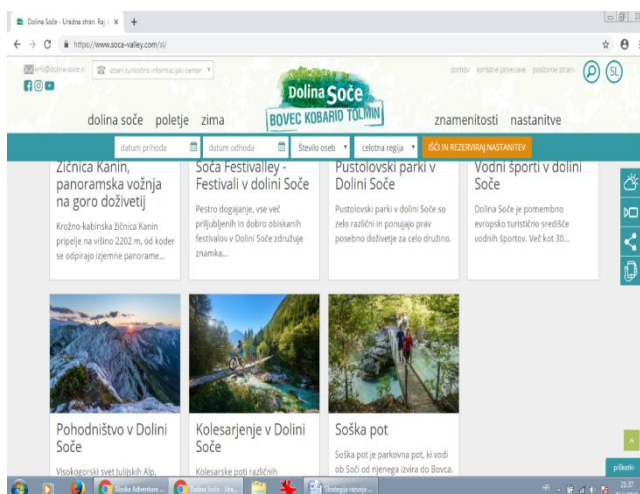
Dolina Soče - Uradna stran. Raj × +

https://www.soca-valley.com/sl/

info@dolina-soce.si   stalni turistično informacijski center

domov   kontakte povezave   poslovne strani   SL

Dolina Soče
BOVEC KOBARID TOLMIN

dolina soče   poletje   zima   znamenitosti   nastanitve

datum prihoda   datum odhoda   Število oseb   celotna regija   IŠČI IN REZERVIRAJ NASTANITEV

Žičnica Kanin, panoramska vožnja na goro doživetij

Krožno-kabinska žičnica Kanin pripelje na višino 2202 m, od koder se odpirajo izjemne panorame...

Soča Festivalley - Festivali v dolini Soče

Pestro dogajanje, vse več priljubljenih in dobro obiskanih festivalov v Dolini Soče združuje znamka...

Pustolovski parki v Dolini Soče

Pustolovski parki v Dolini Soče so zelo različni in ponujajo prav posebno doživetje za celo družino.

Vodni športi v dolini Soče

Dolina Soče je pomembno evropsko turistično središče vodnih športov. Več kot 30...

Pohodništvo v Dolini Soče

Visokogorski svet Julijskih Alp,

Kolesarjenje v Dolini Soče

Kolesarske poti različnih

Soška pot

Soška pot je parkovna pot, ki vodi ob Soči od njenega izvira do Bovca.

piškotki

Alaska Adventure ...   Dolina Soče - Ura...   Strategija razvoja ...

22:37